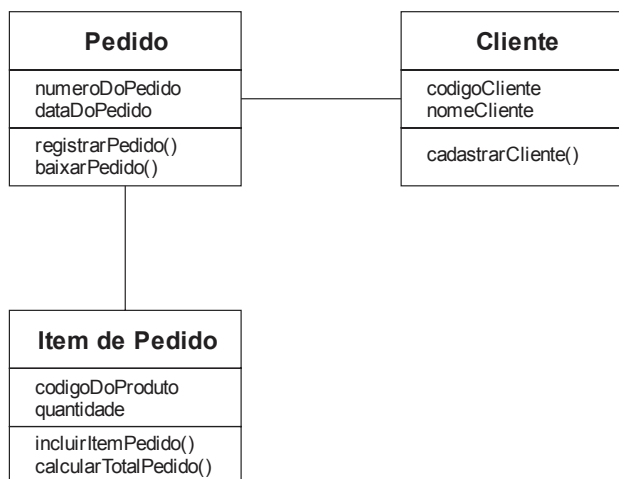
Pedido

numeroDoPedido
dataDoPedido

registrarPedido()
baixarPedido()

Cliente

codigoCliente
nomeCliente

cadastrarCliente()

Item de Pedido

codigoDoProduto
quantidade

incluirItemPedido()
calcularTotalPedido()